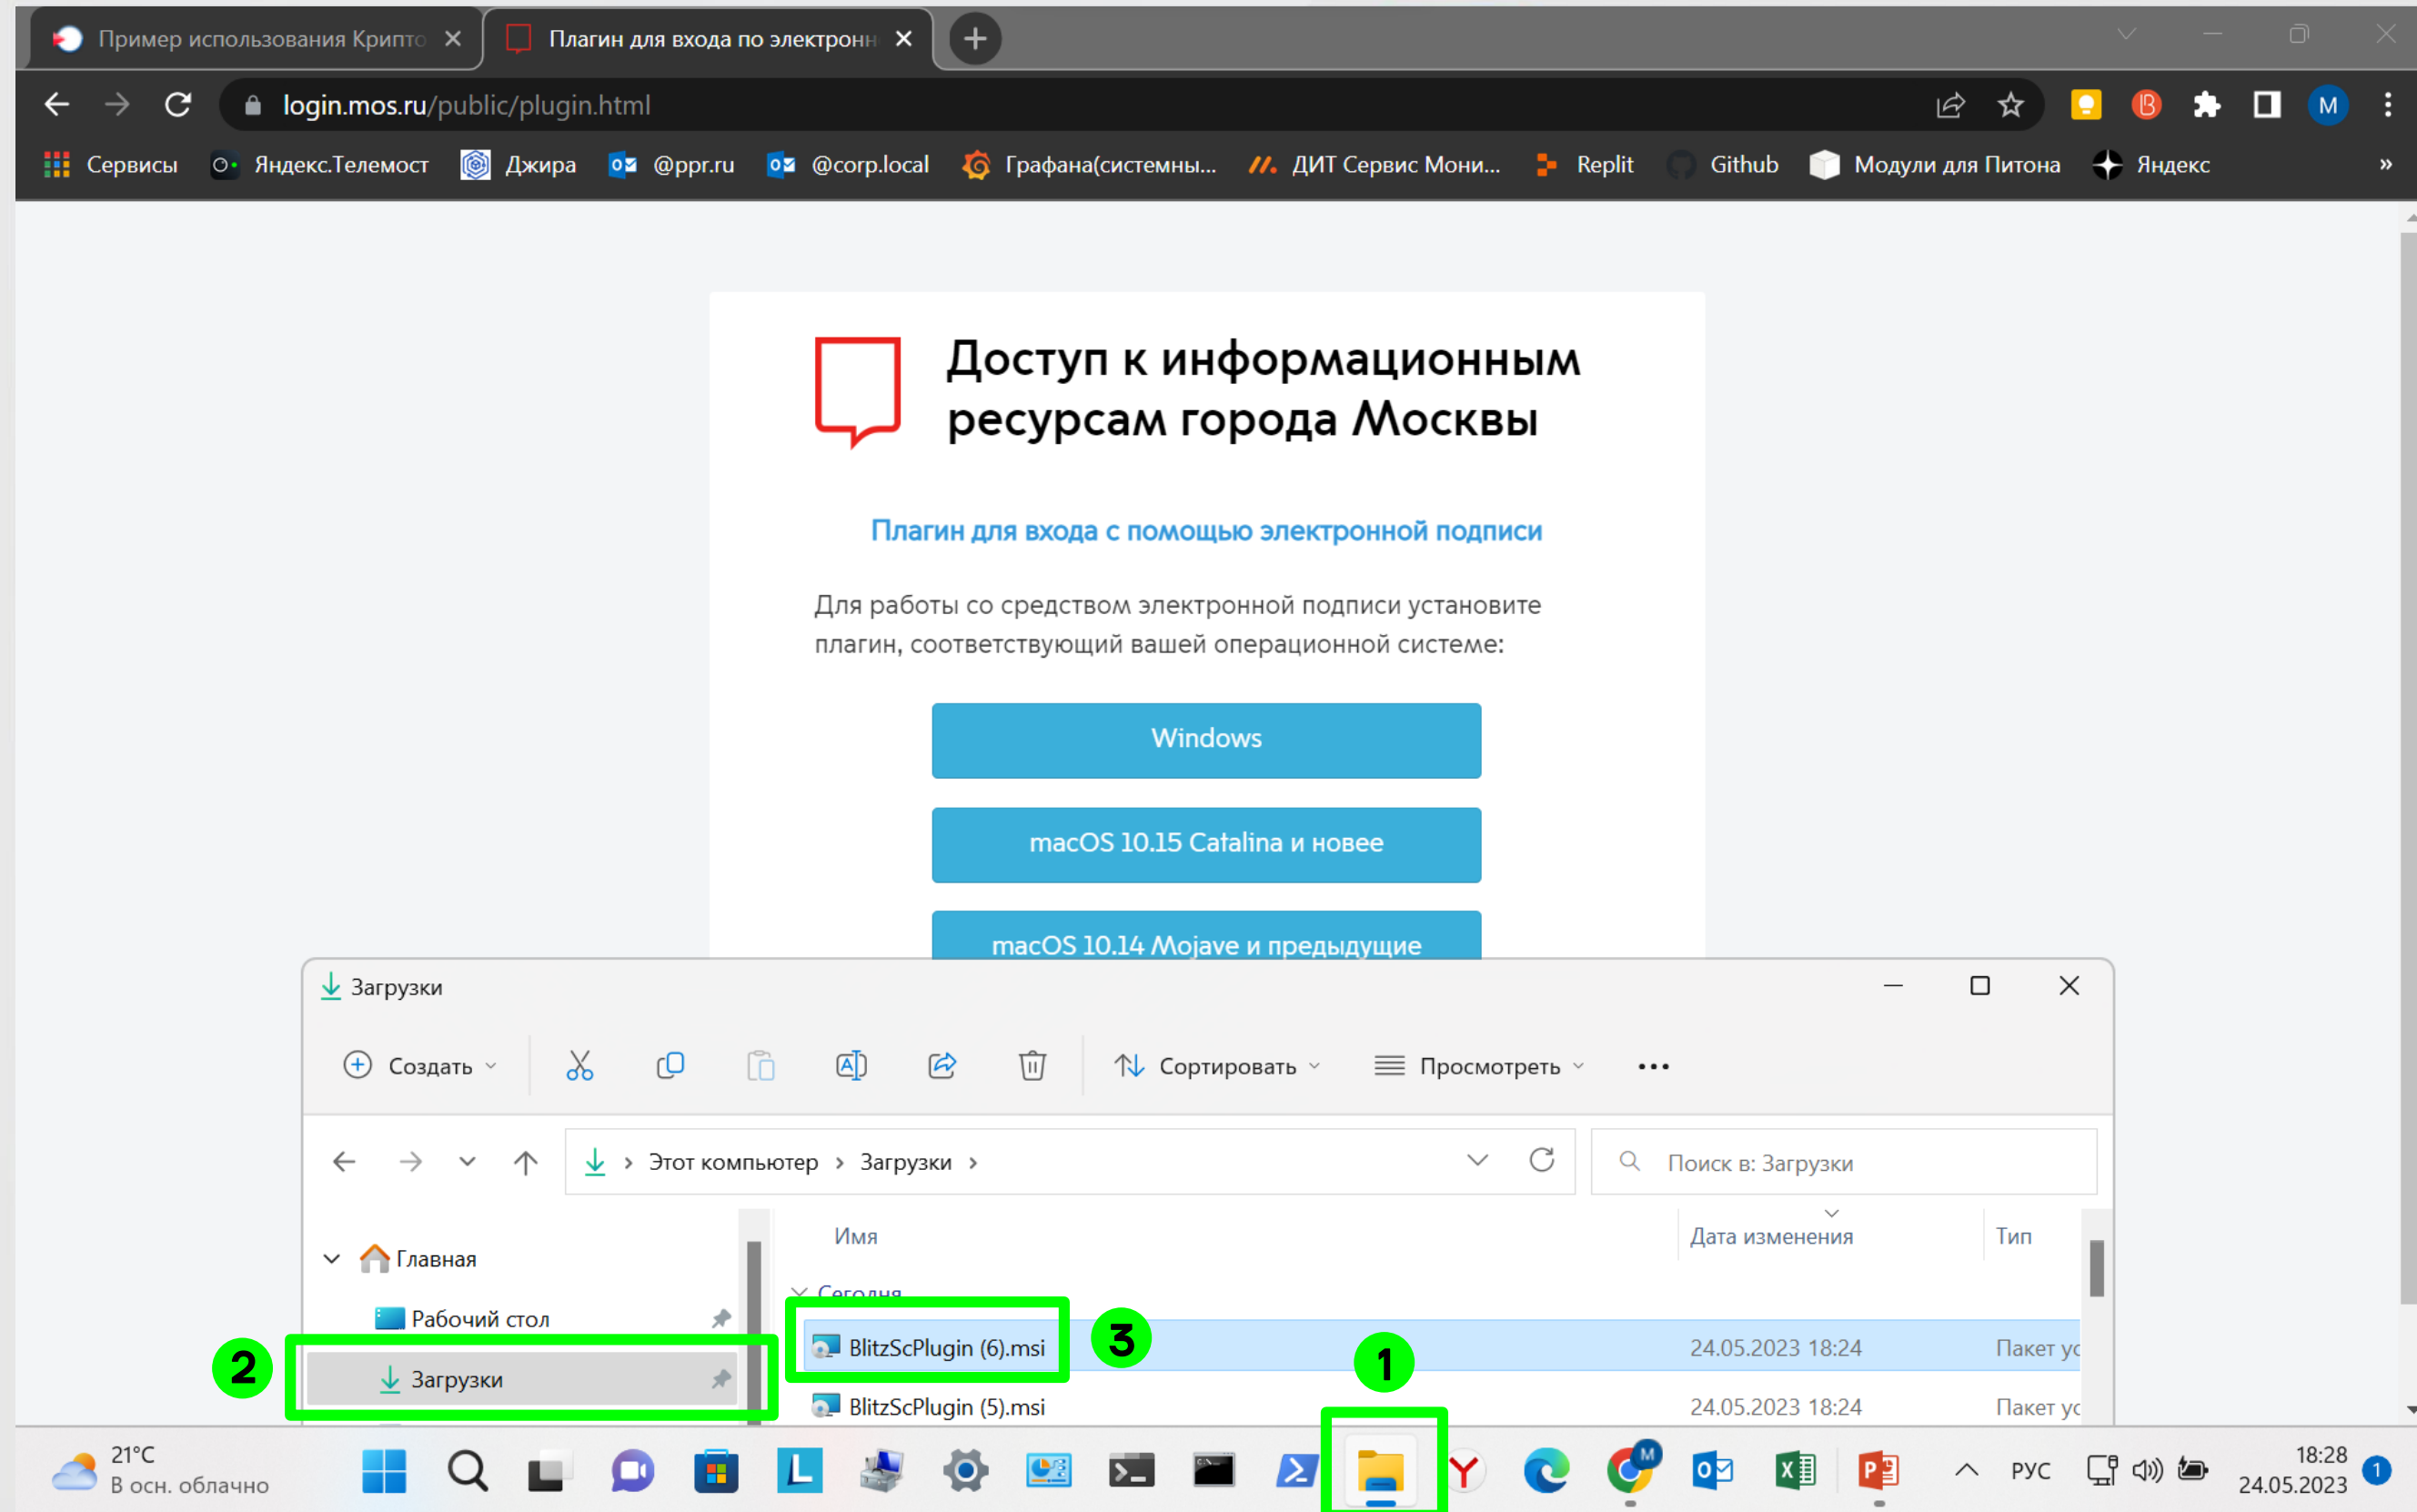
Пример использования Крипто ×
Плагин для входа по электронн ×
login.mos.ru/public/plugin.html
Сервисы Яндекс.Телемост Джира @ppr.ru @corp.local Графана(системны... ДИТ Сервис Мони... Replit Github Модули для Питона Яндекс »

Доступ к информационным ресурсам города Москвы

Плагин для входа с помощью электронной подписи

Для работы со средством электронной подписи установите плагин, соответствующий вашей операционной системе:

Windows
macOS 10.15 Catalina и новее
macOS 10.14 Mojave и предыдущие

Загрузки
Создать Сортировать Просмотреть •••
Этот компьютер › Загрузки ›
Поиск в: Загрузки
Главная
Рабочий стол
Загрузки
Имя
Дата изменения
Тип
Сегодня
BlitzScPlugin (6).msi 24.05.2023 18:24 Пакет ус
BlitzScPlugin (5).msi 24.05.2023 18:24 Пакет ус
1
2
3
21°C
В осн. облачно
РУС
18:28
24.05.2023